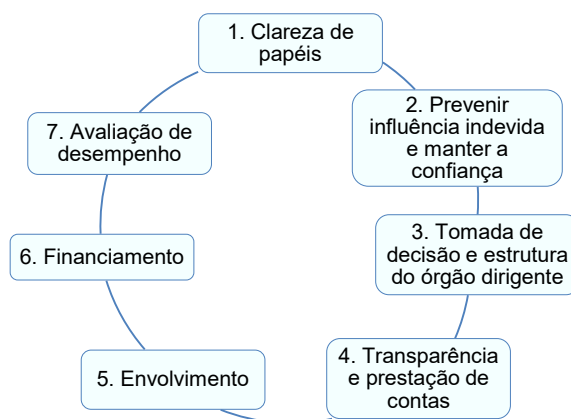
1. Clareza de papéis

2. Prevenir influência indevida e manter a confiança

3. Tomada de decisão e estrutura do órgão dirigente

4. Transparência e prestação de contas

5. Envolvimento

6. Financiamento

7. Avaliação de desempenho